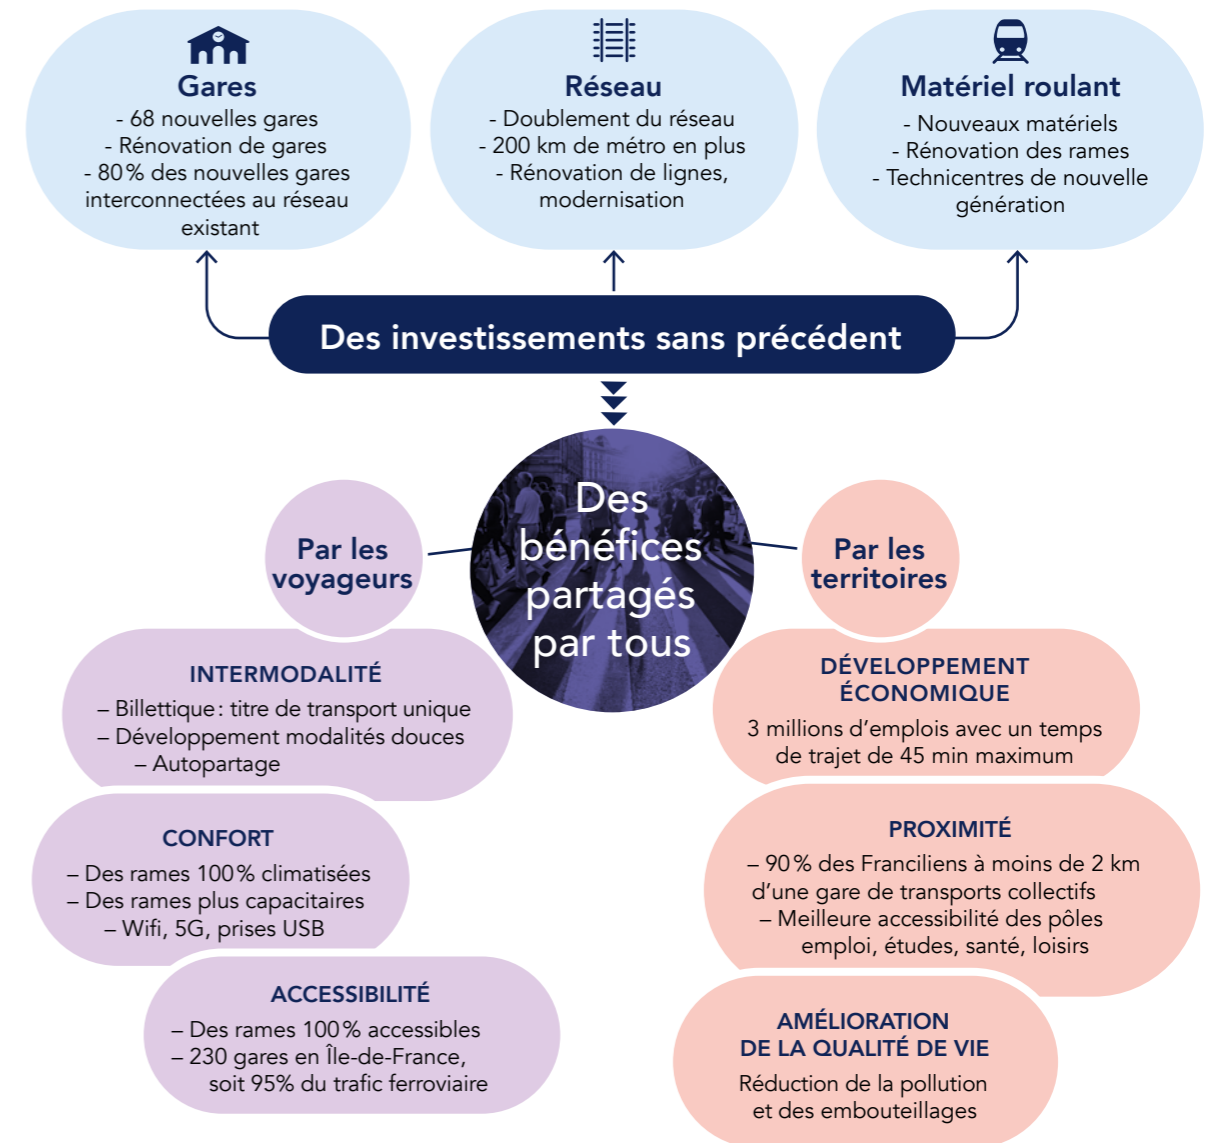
Gares
- 68 nouvelles gares
- Rénovation de gares
- 80 % des nouvelles gares interconnectées au réseau existant

Réseau
- Doublement du réseau
- 200 km de métro en plus
- Rénovation de lignes, modernisation

Matériel roulant
- Nouveaux matériels
- Rénovation des rames
- Technicentres de nouvelle génération

Des investissements sans précédent

Des bénéfices partagés par tous

Par les voyageurs

INTERMODALITÉ
– Billettique : titre de transport unique
– Développement modalités douces
– Autopartage

CONFORT
– Des rames 100 % climatisées
– Des rames plus capacitaires
– Wifi, 5G, prises USB

ACCESSIBILITÉ
– Des rames 100 % accessibles
– 230 gares en Île-de-France, soit 95% du trafic ferroviaire

Par les territoires

DÉVELOPPEMENT ÉCONOMIQUE
3 millions d'emplois avec un temps de trajet de 45 min maximum

PROXIMITÉ
– 90 % des Franciliens à moins de 2 km d'une gare de transports collectifs
– Meilleure accessibilité des pôles emploi, études, santé, loisirs

AMÉLIORATION DE LA QUALITÉ DE VIE
Réduction de la pollution et des embouteillages